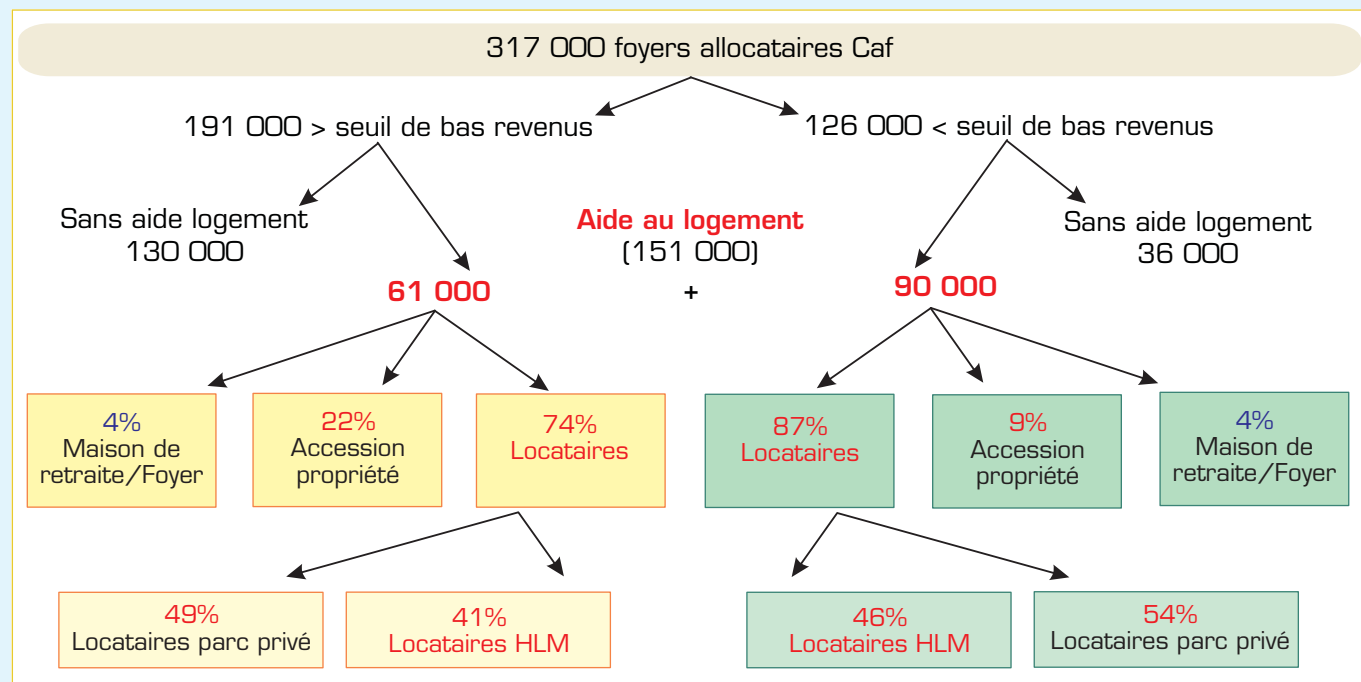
317 000 foyers allocataires Caf

191 000 > seuil de bas revenus

126 000 < seuil de bas revenus

Sans aide logement
130 000

Aide au logement
(151 000)

Sans aide logement
36 000

61 000

+

90 000

4%
Maison de retraite/Foyer

22%
Accession propriété

74%
Locataires

87%
Locataires

9%
Accession propriété

4%
Maison de retraite/Foyer

49%
Locataires parc privé

41%
Locataires HLM

46%
Locataires HLM

54%
Locataires parc privé